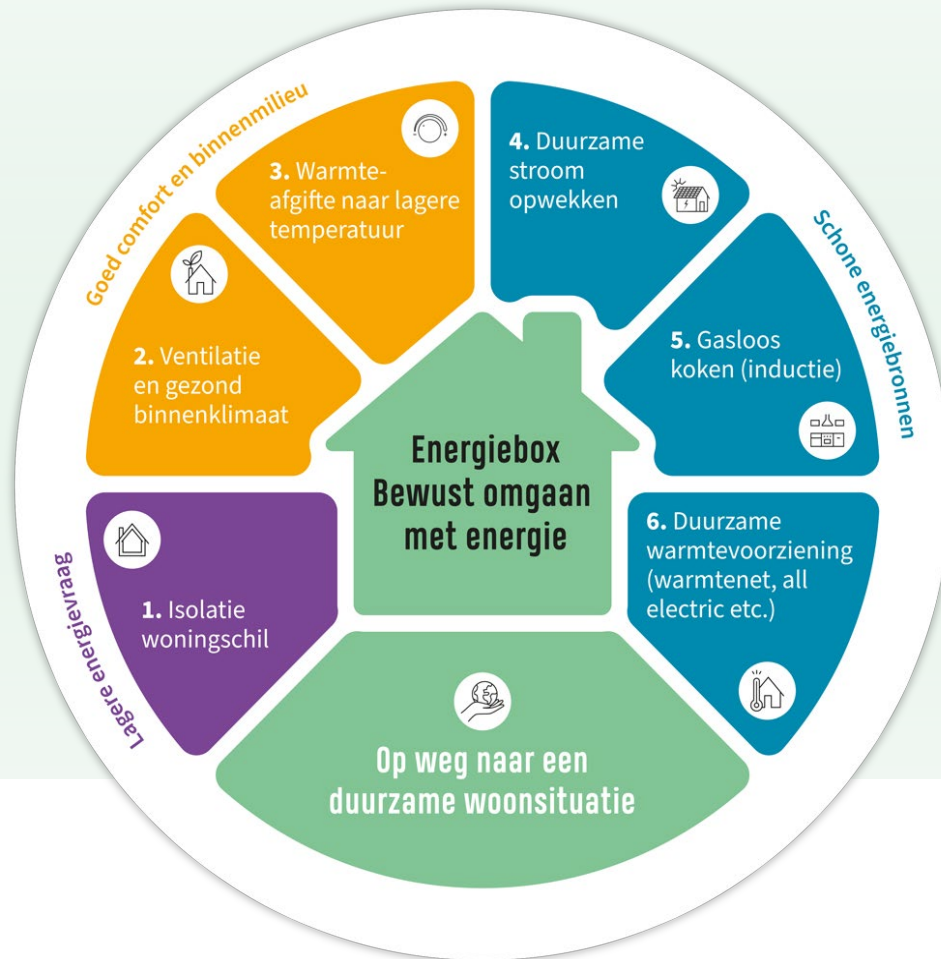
Goed comfort en binnenmilieu

3. Warmteafgifte naar lagere temperatuur

2. Ventilatie en gezond binnenklimaat

4. Duurzame stroom opwekken

Schone energiebronnen

5. Gasloos koken (inductie)

Energiebox
Bewust omgaan met energie

Lagere energievraag

1. Isolatie woningschil

6. Duurzame warmtevoorziening (warmtenet, all electric etc.)

Op weg naar een duurzame woonsituatie